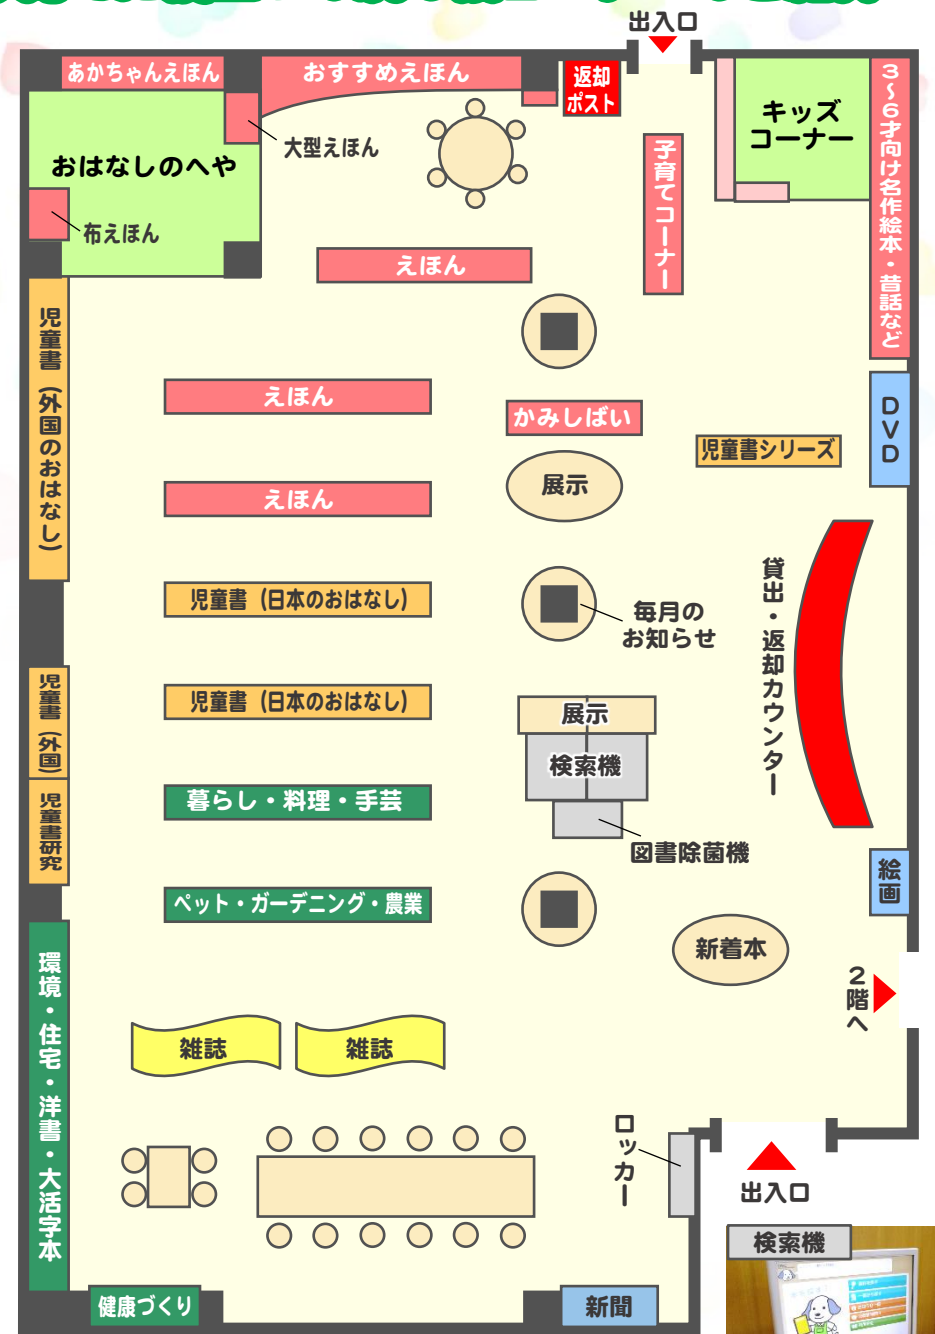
出入口

あかちゃんえほん

おすすめえほん

返却ポスト

キッズコーナー

3~6才向け名作絵本・昔話など

おはなしのへや

大型えほん

布えほん

子育てコーナー

えほん

児童書(外国のおはなし)

えほん

かみしばい

DVD

児童書シリーズ

えほん

展示

貸出・返却カウンター

児童書(日本のおはなし)

毎月のお知らせ

児童書(日本のおはなし)

展示

検索機

児童書(外国)

児童書研究

暮らし・料理・手芸

図書除菌機

絵画

ペット・ガーデニング・農業

新着本

2階へ

環境・住宅・洋書・大活字本

雑誌

雑誌

ロッカー

出入口

検索機

健康づくり

新聞